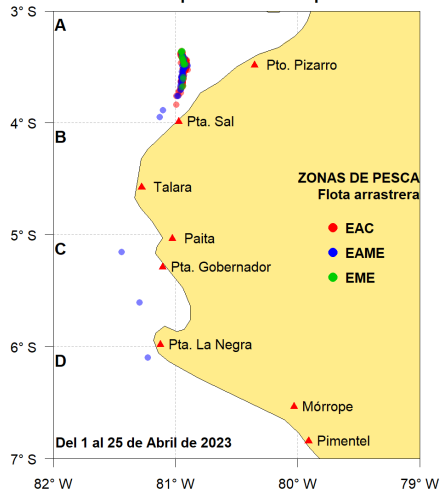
3° S
A
Pto. Pizarro
4° S
B
Pta. Sal
Talara
ZONAS DE PESCA
Flota arrastrera
5° S
C
Paita
EAC
EAME
Pta. Gobernador
EME
6° S
D
Pta. La Negra
Mórrope
Del 1 al 25 de Abril de 2023
Pimentel
7° S
82° W
81° W
80° W
79° W